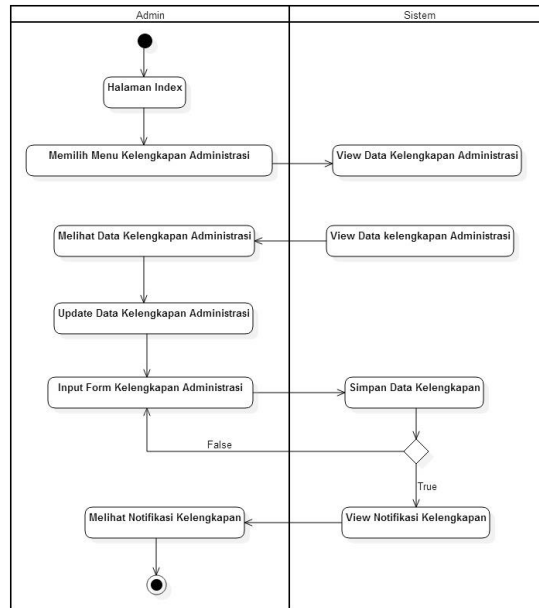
Admin

Sistem

Halaman Index

Memilih Menu Kelengkapan Administrasi

View Data Kelengkapan Administrasi

Melihat Data Kelengkapan Administrasi

View Data kelengkapan Administrasi

Update Data Kelengkapan Administrasi

Input Form Kelengkapan Administrasi

Simpan Data Kelengkapan

False

True

Melihat Notifikasi Kelengkapan

View Notifikasi Kelengkapan